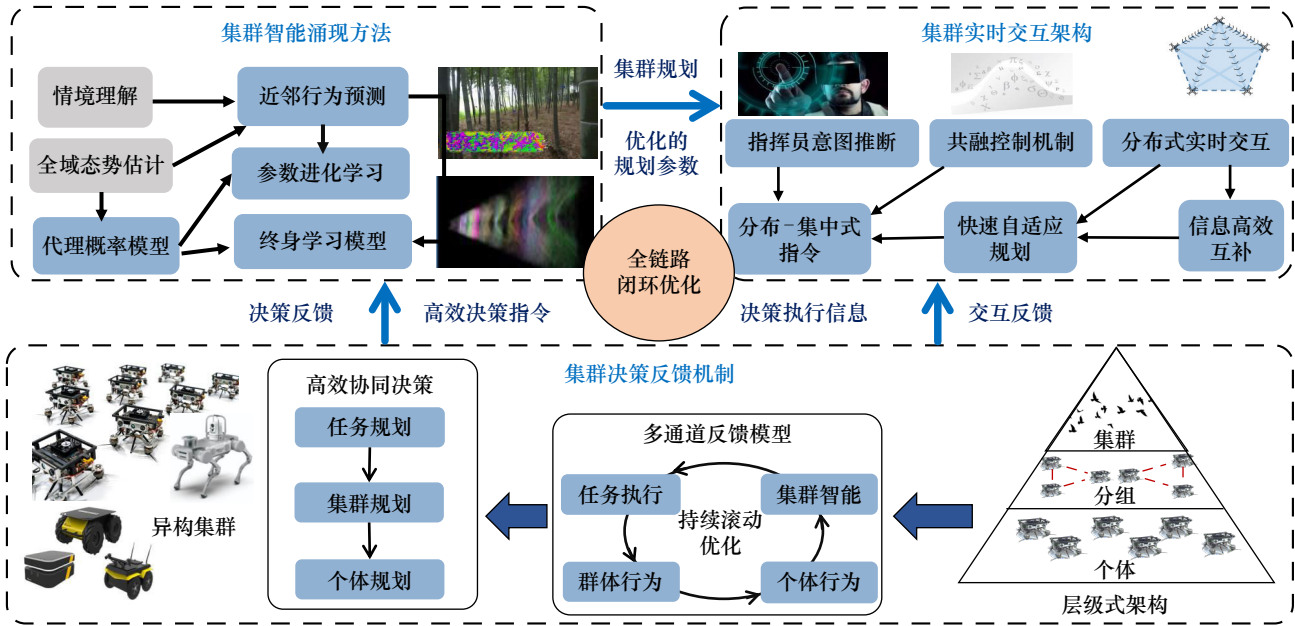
集群智能涌现方法

情境理解

近邻行为预测

全域态势估计

参数进化学习

代理概率模型

终身学习模型

集群规划

优化的规划参数

集群实时交互架构

指挥员意图推断

共融控制机制

分布式实时交互

分布-集中式指令

快速自适应规划

信息高效互补

全链路闭环优化

决策反馈

高效决策指令

决策执行信息

交互反馈

集群决策反馈机制

异构集群

高效协同决策

任务规划

集群规划

个体规划

多通道反馈模型

任务执行

集群智能

持续滚动优化

群体行为

个体行为

集群

分组

个体

层级式架构